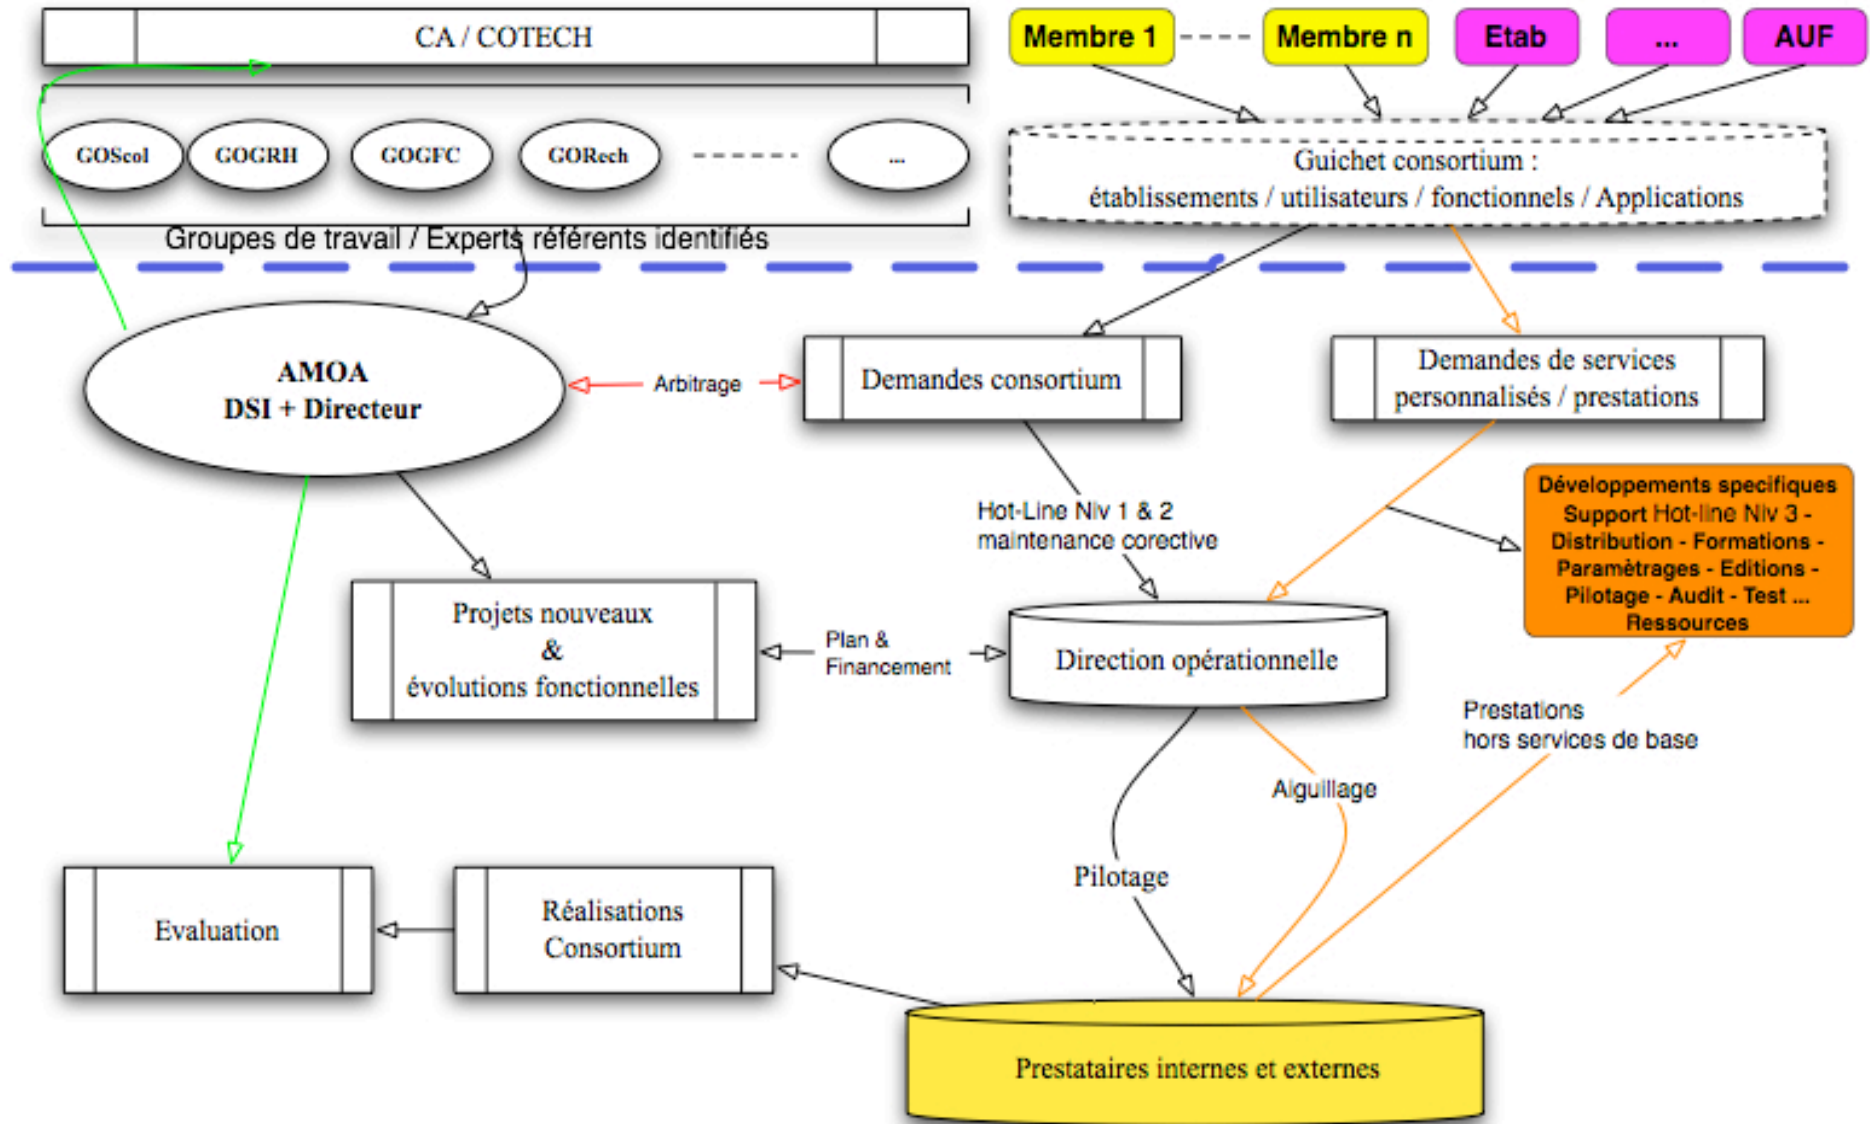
CA / COTECH

Membre 1

Membre n

Etab

...

AUF

GOScol

GOGRH

GOGFC

GORech

...

Guichet consortium :
établissements / utilisateurs / fonctionnels / Applications

Groupes de travail / Experts référents identifiés

AMOA
DSI + Directeur

Arbitrage

Demandes consortium

Demandes de services personnalisés / prestations

Développements specifiques
Support Hot-line Niv 3 -
Distribution - Formations -
Paramètrages - Editions -
Pilotage - Audit - Test ...
Ressources

Hot-Line Niv 1 & 2
maintenance corective

Projets nouveaux
&
évolutions fonctionnelles

Plan &
Financement

Direction opérationnelle

Prestations
hors services de base

Aiguillage

Pilotage

Evaluation

Réalisations
Consortium

Prestataires internes et externes